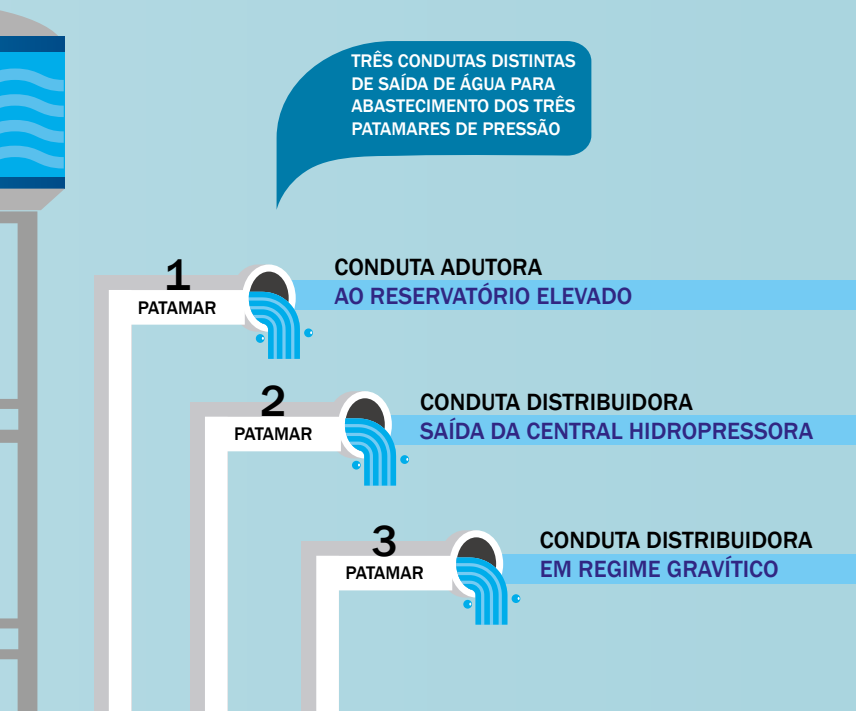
TRÊS CONDUTAS DISTINTAS DE SAÍDA DE ÁGUA PARA ABASTECIMENTO DOS TRÊS PATAMARES DE PRESSÃO

1
PATAMAR
CONDUTA ADUTORA
AO RESERVATÓRIO ELEVADO

2
PATAMAR
CONDUTA DISTRIBUIDORA
SAÍDA DA CENTRAL HIDROPRESSORA

3
PATAMAR
CONDUTA DISTRIBUIDORA
EM REGIME GRAVÍTICO